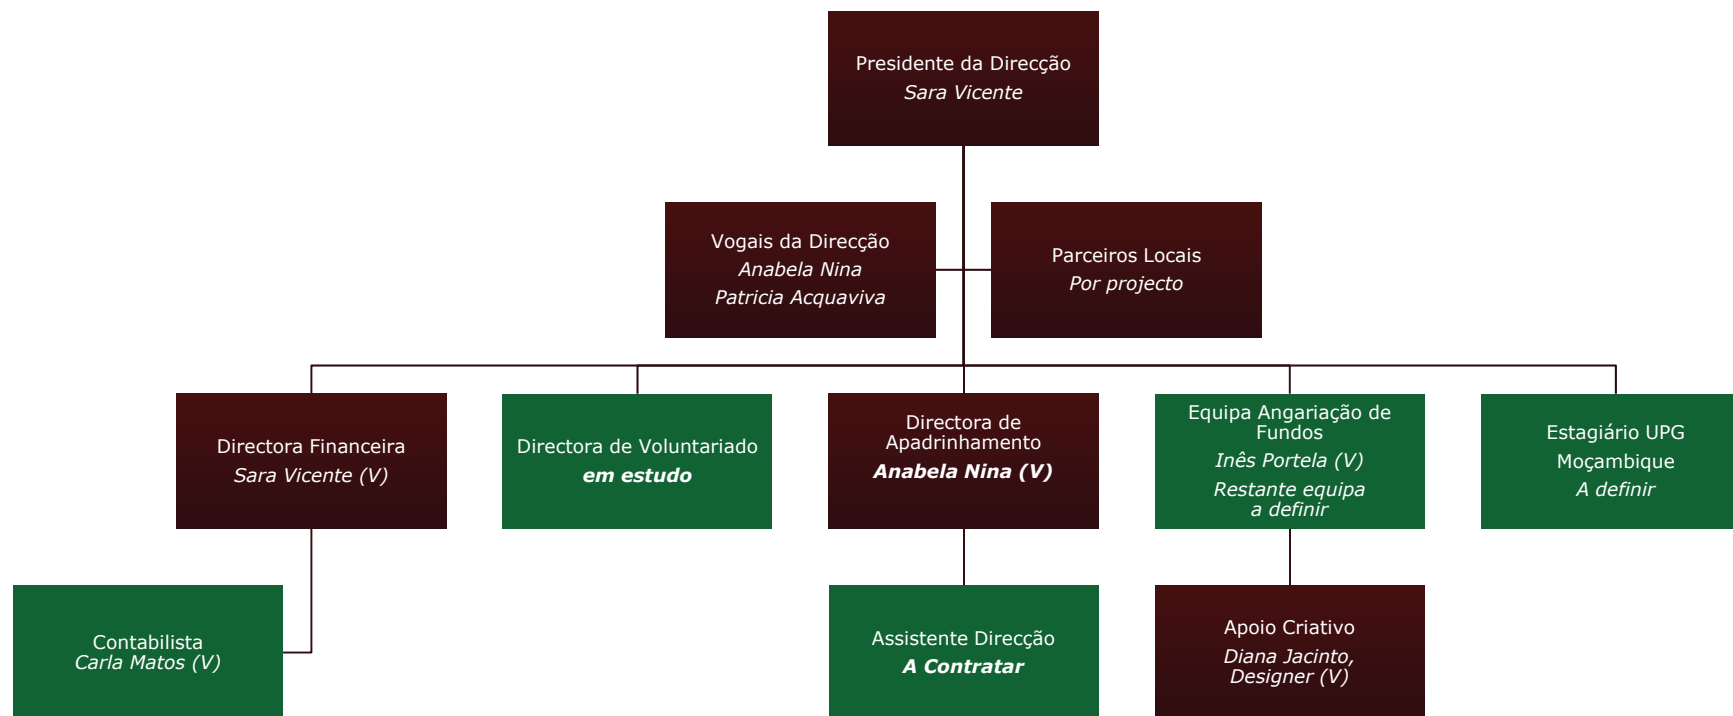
Presidente da Direcção
*Sara Vicente*

Vogais da Direcção
*Anabela Nina*
*Patricia Acquaviva*

Parceiros Locais
*Por projecto*

Directora Financeira
*Sara Vicente (V)*

Directora de Voluntariado
***em estudo***

Directora de Apadrinhamento
***Anabela Nina (V)***

Equipa Angariação de Fundos
*Inês Portela (V)*
*Restante equipa a definir*

Estagiário UPG
Moçambique
*A definir*

Contabilista
*Carla Matos (V)*

Assistente Direcção
***A Contratar***

Apoio Criativo
*Diana Jacinto, Designer (V)*